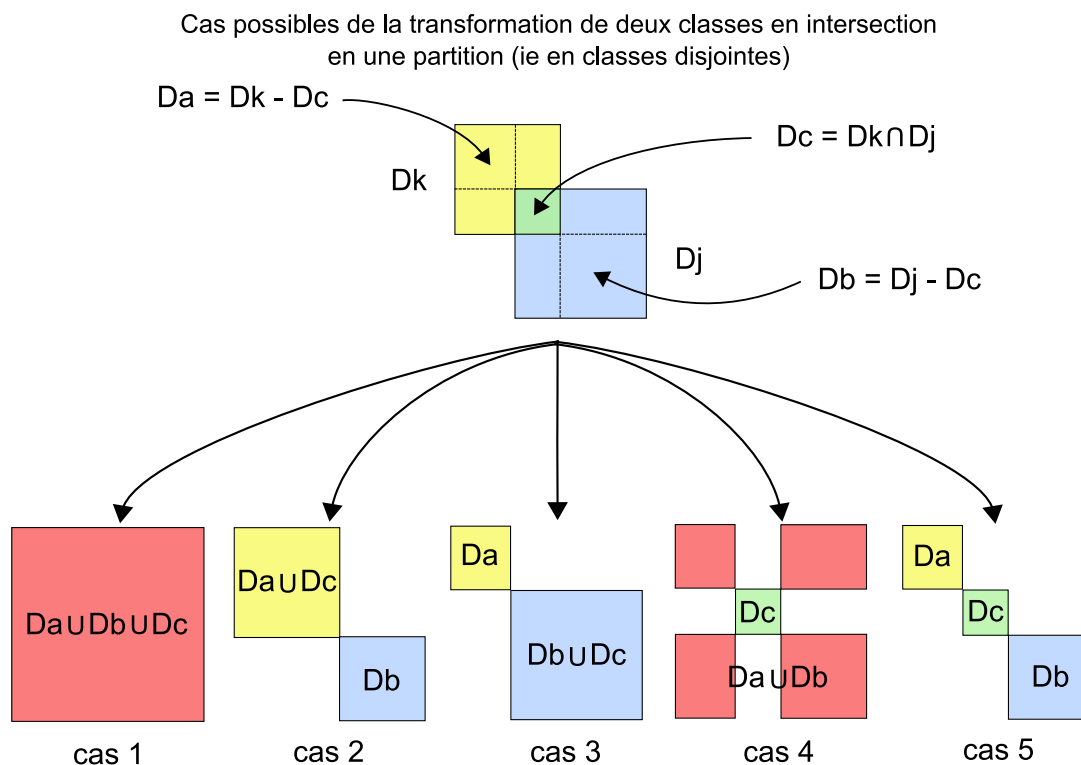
Cas possibles de la transformation de deux classes en intersection en une partition (ie en classes disjointes)

Da = Dk - Dc

Dc = Dk∩Dj

Dk

Dj

Db = Dj - Dc

Da∪Db∪Dc

Da∪Dc

Db

Da

Db∪Dc

Dc

Da∪Db

Da

Dc

Db

cas 1

cas 2

cas 3

cas 4

cas 5